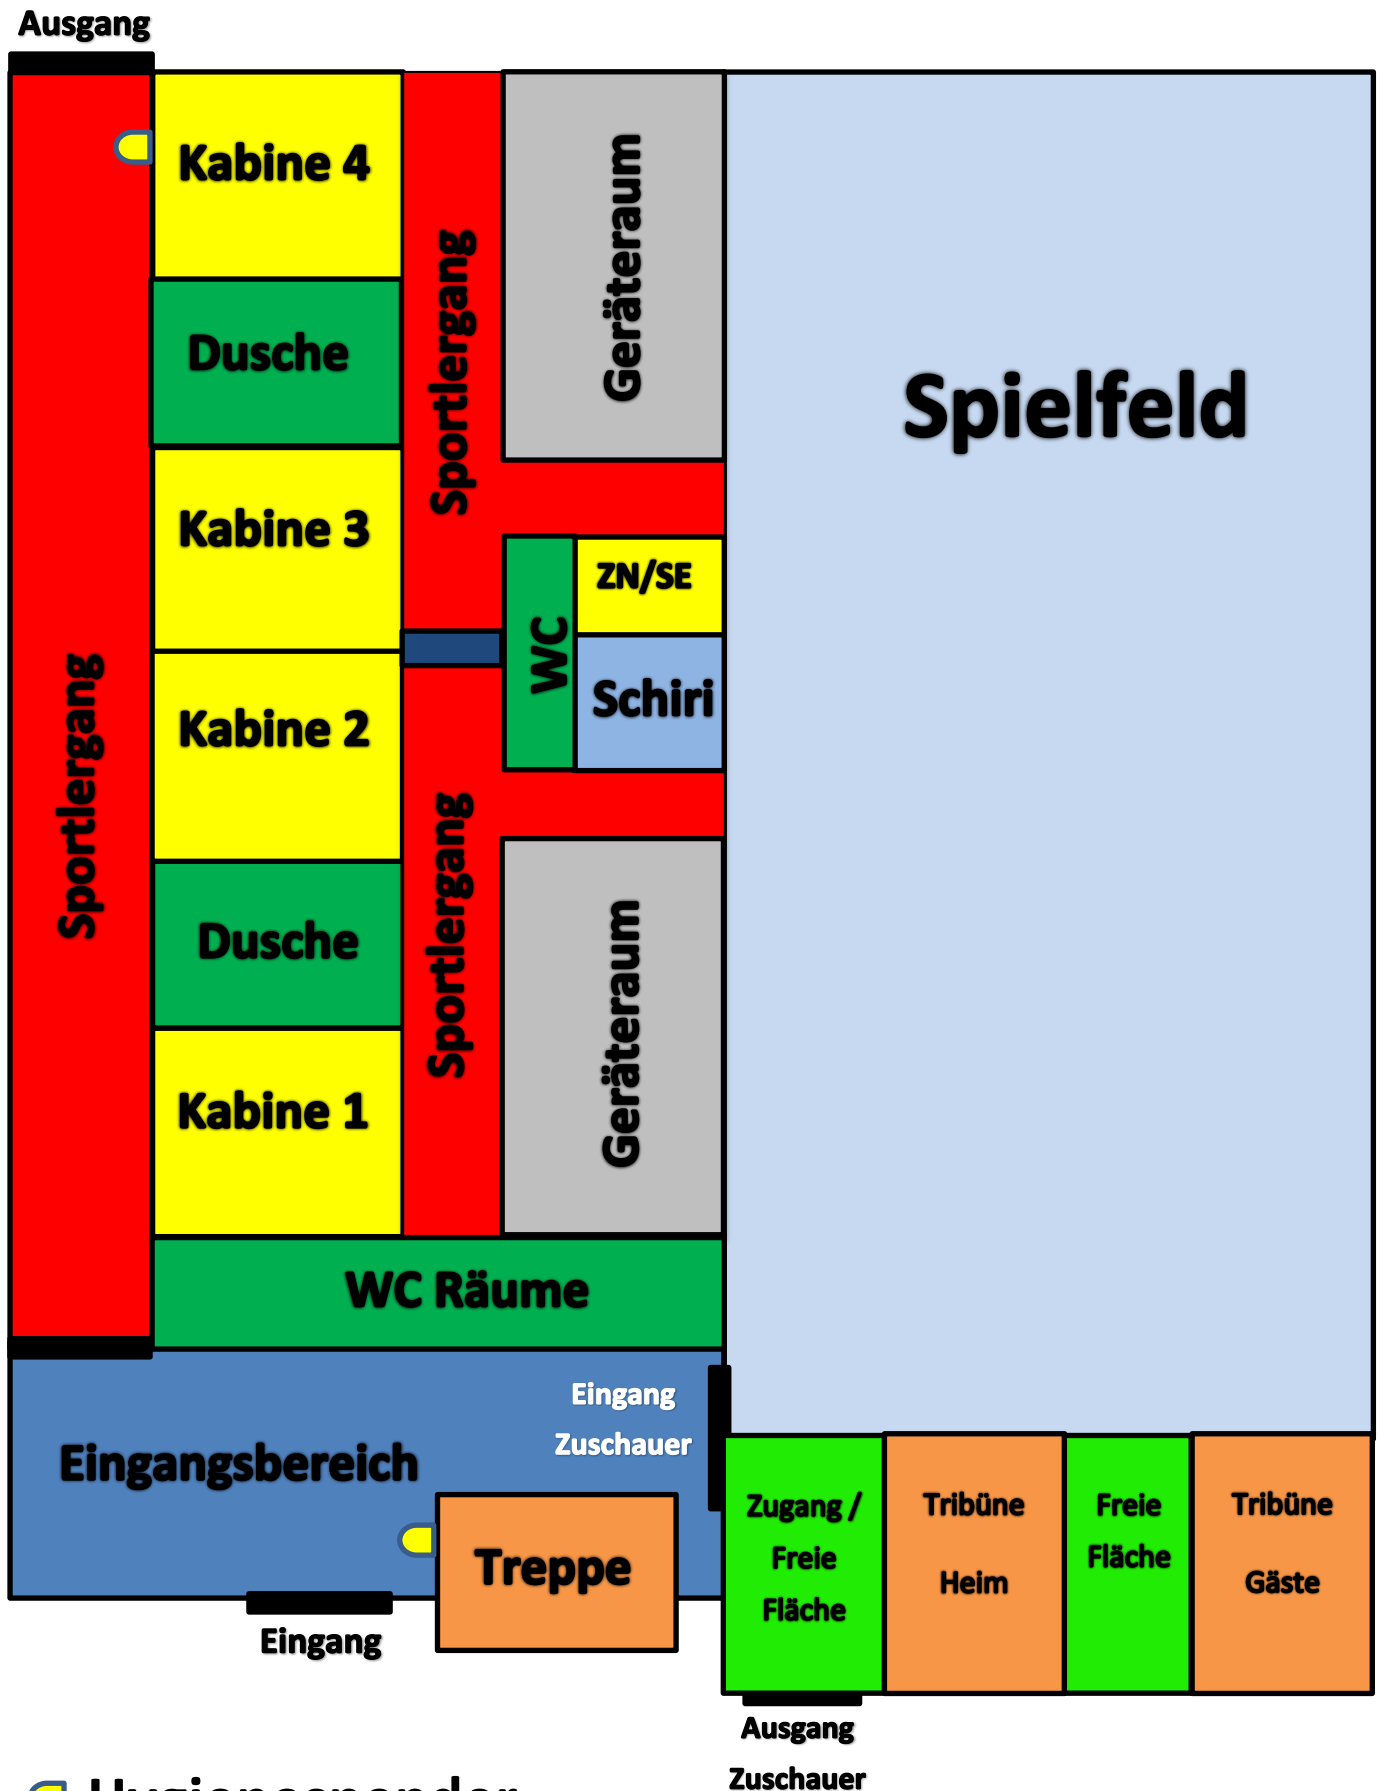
Ausgang

Kabine 4

Dusche

Kabine 3

Kabine 2

Dusche

Kabine 1

Sportlergang

Sportlergang

Sportlergang

Geräteraum

WC

ZN/SE

Schiri

Geräteraum

WC Räume

Spielfeld

Eingangsbereich

Eingang Zuschauer

Treppe

Eingang

Zugang / Freie Fläche

Tribüne Heim

Freie Fläche

Tribüne Gäste

Ausgang Zuschauer

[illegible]